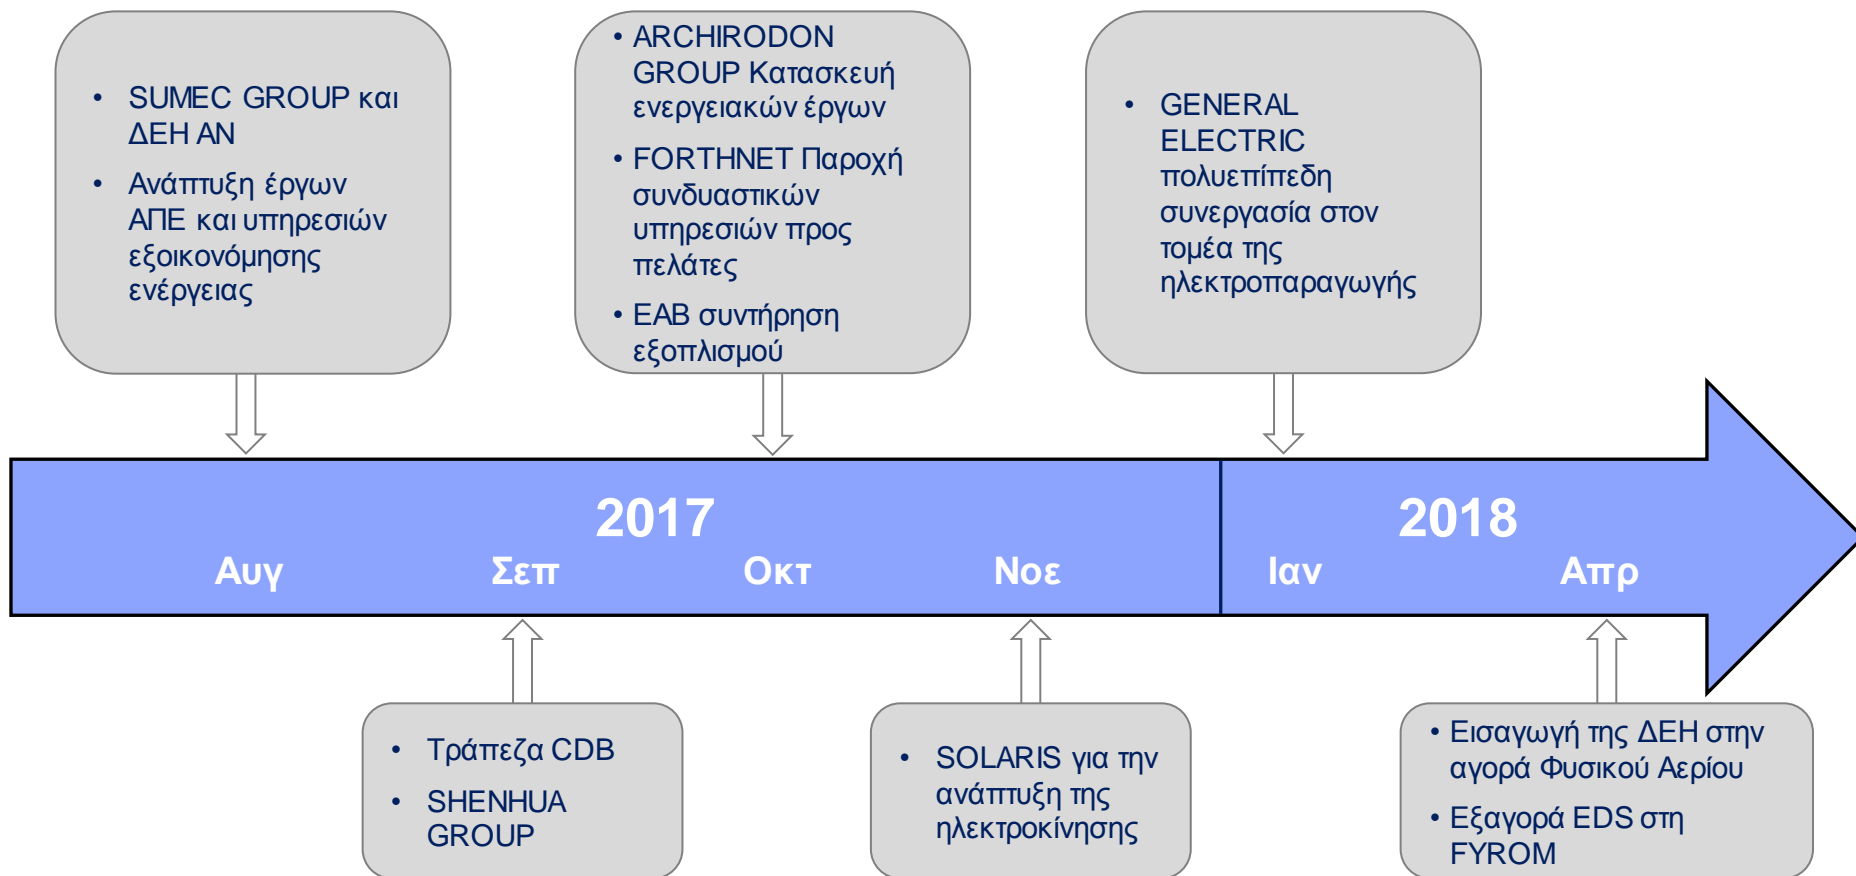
• SUMEC GROUP και ΔΕΗ ΑΝ
• Ανάπτυξη έργων ΑΠΕ και υπηρεσιών εξοικονόμησης ενέργειας

• ARCHIRODON GROUP Κατασκευή ενεργειακών έργων
• FORTHNET Παροχή συνδυαστικών υπηρεσιών προς πελάτες
• EAB συντήρηση εξοπλισμού

• GENERAL ELECTRIC πολυεπίπεδη συνεργασία στον τομέα της ηλεκτροπαραγωγής

2017
Αυγ
Σεπ
Οκτ
Νοε

2018
Ιαν
Απρ

• Τράπεζα CDB
• SHENHUA GROUP

• SOLARIS για την ανάπτυξη της ηλεκτροκίνησης

• Εισαγωγή της ΔΕΗ στην αγορά Φυσικού Αερίου
• Εξαγορά EDS στη FYROM